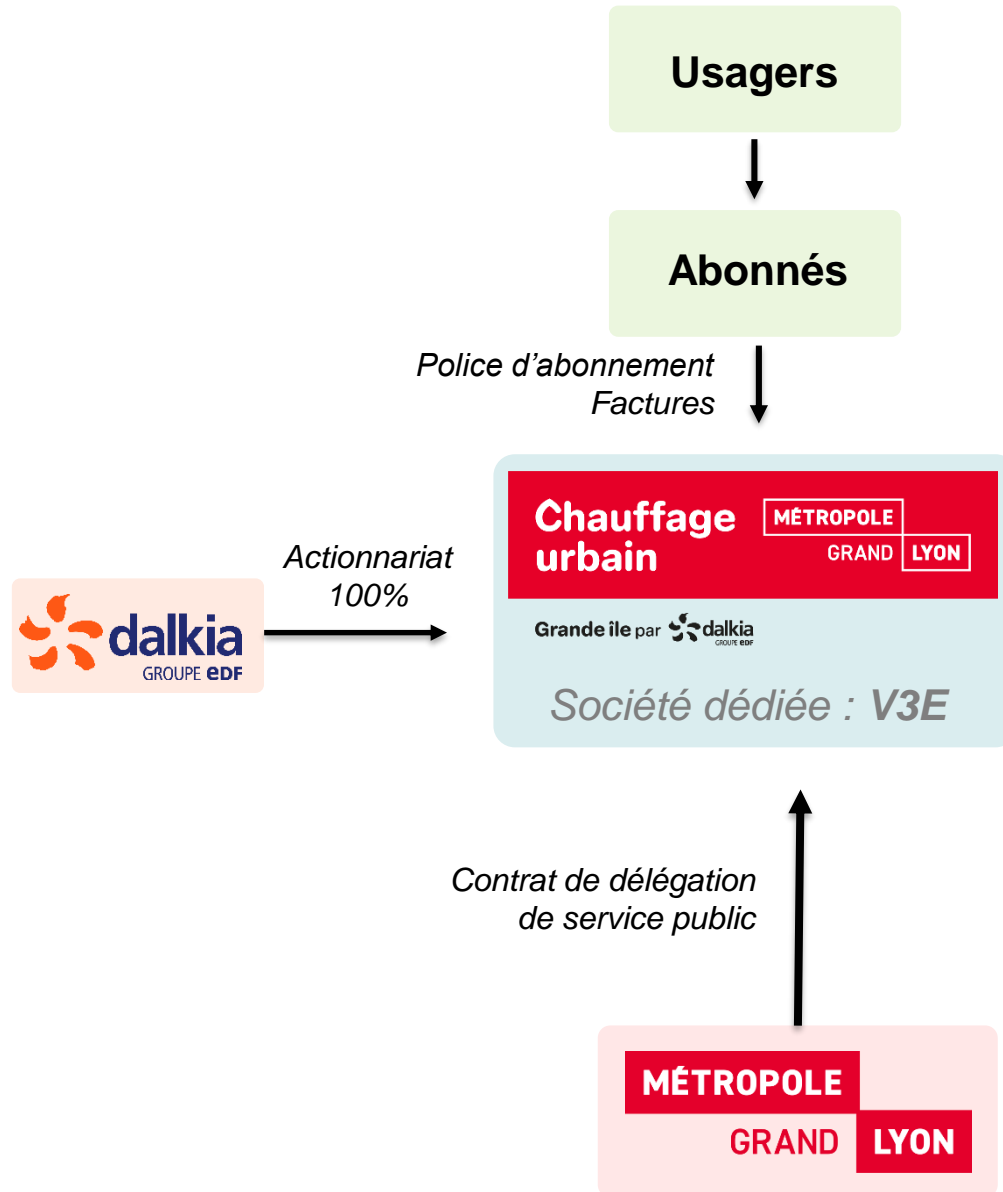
Usagers

Abonnés

Police d'abonnement
Factures

Actionnariat
100%

dalkia
GROUPE EDF

Chauffage urbain

MÉTROPOLE
GRAND LYON

Grande île par dalkia
GROUPE EDF

Société dédiée : V3E

Contrat de délégation
de service public

MÉTROPOLE
GRAND LYON